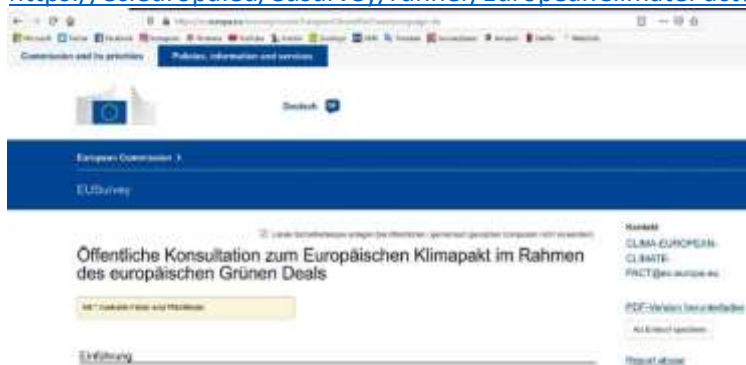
https://ec.europa.eu/eusurvey/runner/EuropeanClimatePact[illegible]

Commission and its priorities
Policies, information and services

Deutsch

European Commission >

EUSurvey

Öffentliche Konsultation zum Europäischen Klimapakt im Rahmen des europäischen Grünen Deals

Kontakt
CLIMA-EUROPEAN-CLIMATE-PACT@ec.europa.eu

PDF-Version herunterladen

Als Entwurf speichern

Einführung

Report abuse